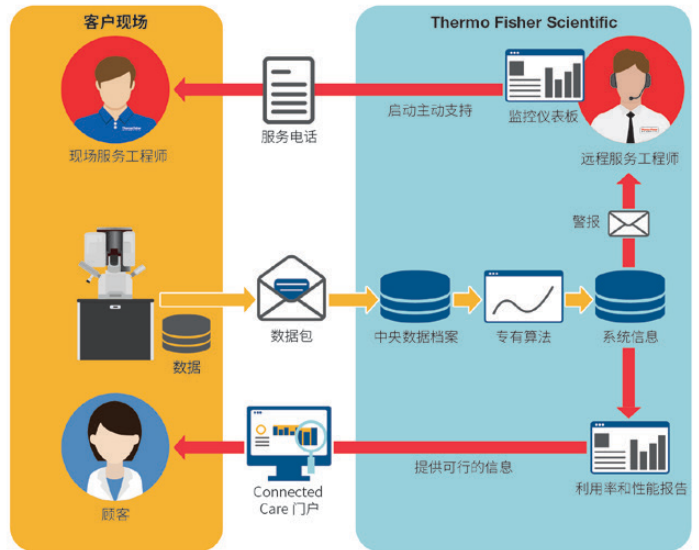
客户现场

Thermo Fisher Scientific

现场服务工程师

服务电话

启动主动支持

监控仪表板

远程服务工程师

警报

数据

数据包

中央数据档案

专有算法

系统信息

顾客

Connected Care 门户

提供可行的信息

利用率和性能报告